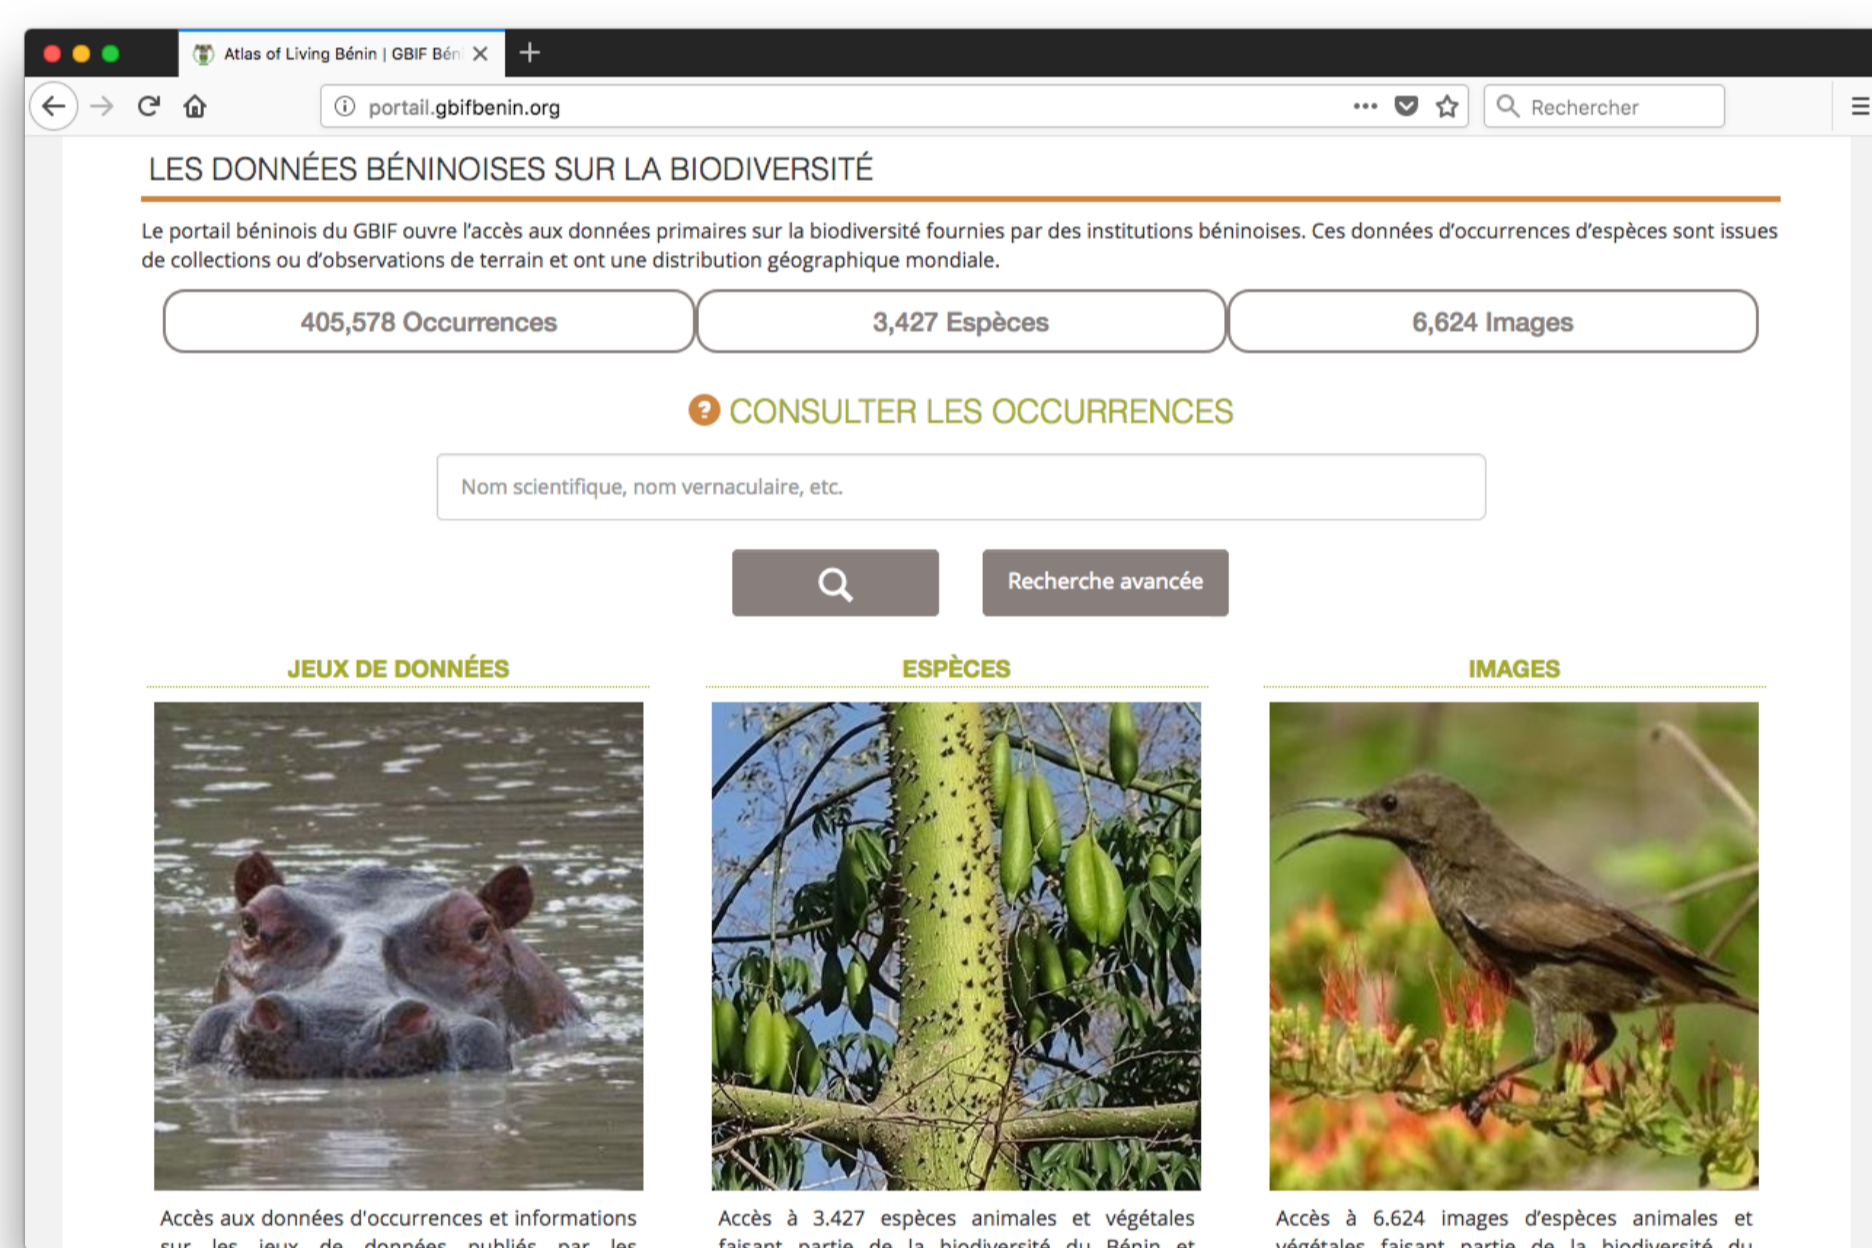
Atlas of Living Bénin | GBIF Bén

portail.gbifbenin.org

Rechercher

LES DONNÉES BÉNINOISES SUR LA BIODIVERSITÉ

Le portail béninois du GBIF ouvre l'accès aux données primaires sur la biodiversité fournies par des institutions béninoises. Ces données d'occurrences d'espèces sont issues de collections ou d'observations de terrain et ont une distribution géographique mondiale.

405,578 Occurrences

3,427 Espèces

6,624 Images

CONSULTER LES OCCURRENCES

Nom scientifique, nom vernaculaire, etc.

Recherche avancée

JEUX DE DONNÉES

ESPÈCES

IMAGES

Accès aux données d'occurrences et informations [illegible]

Accès à 3.427 espèces animales et végétales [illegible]

Accès à 6.624 images d'espèces animales et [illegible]